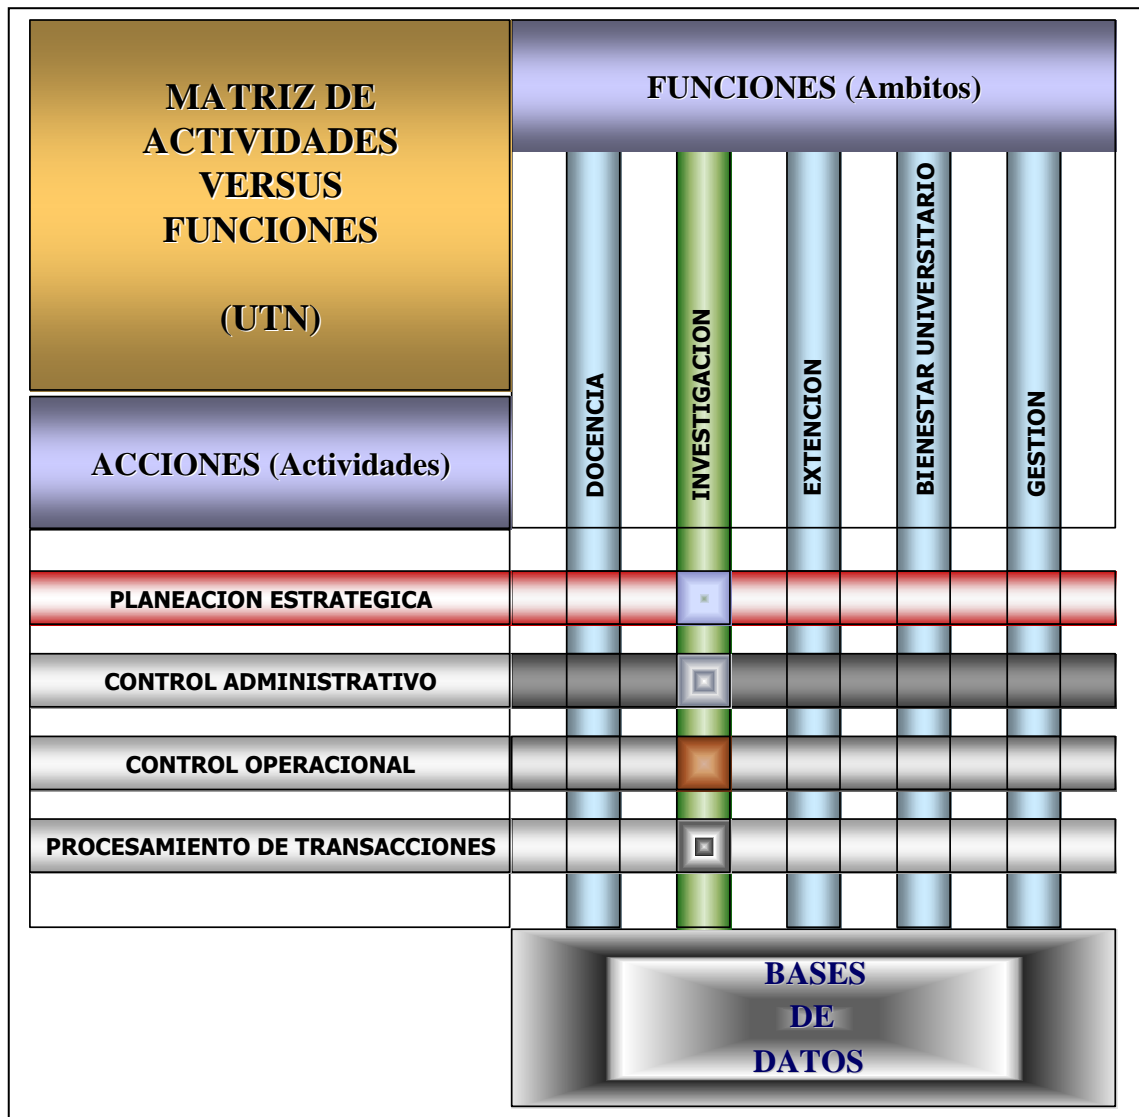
MATRIZ DE ACTIVIDADES VERSUS FUNCIONES

(UTN)

FUNCIONES (Ambitos)

ACCIONES (Actividades)

DOCENCIA

INVESTIGACION

EXTENCION

BIENESTAR UNIVERSITARIO

GESTION

PLANEACION ESTRATEGICA

CONTROL ADMINISTRATIVO

CONTROL OPERACIONAL

PROCESAMIENTO DE TRANSACCIONES

BASES DE DATOS